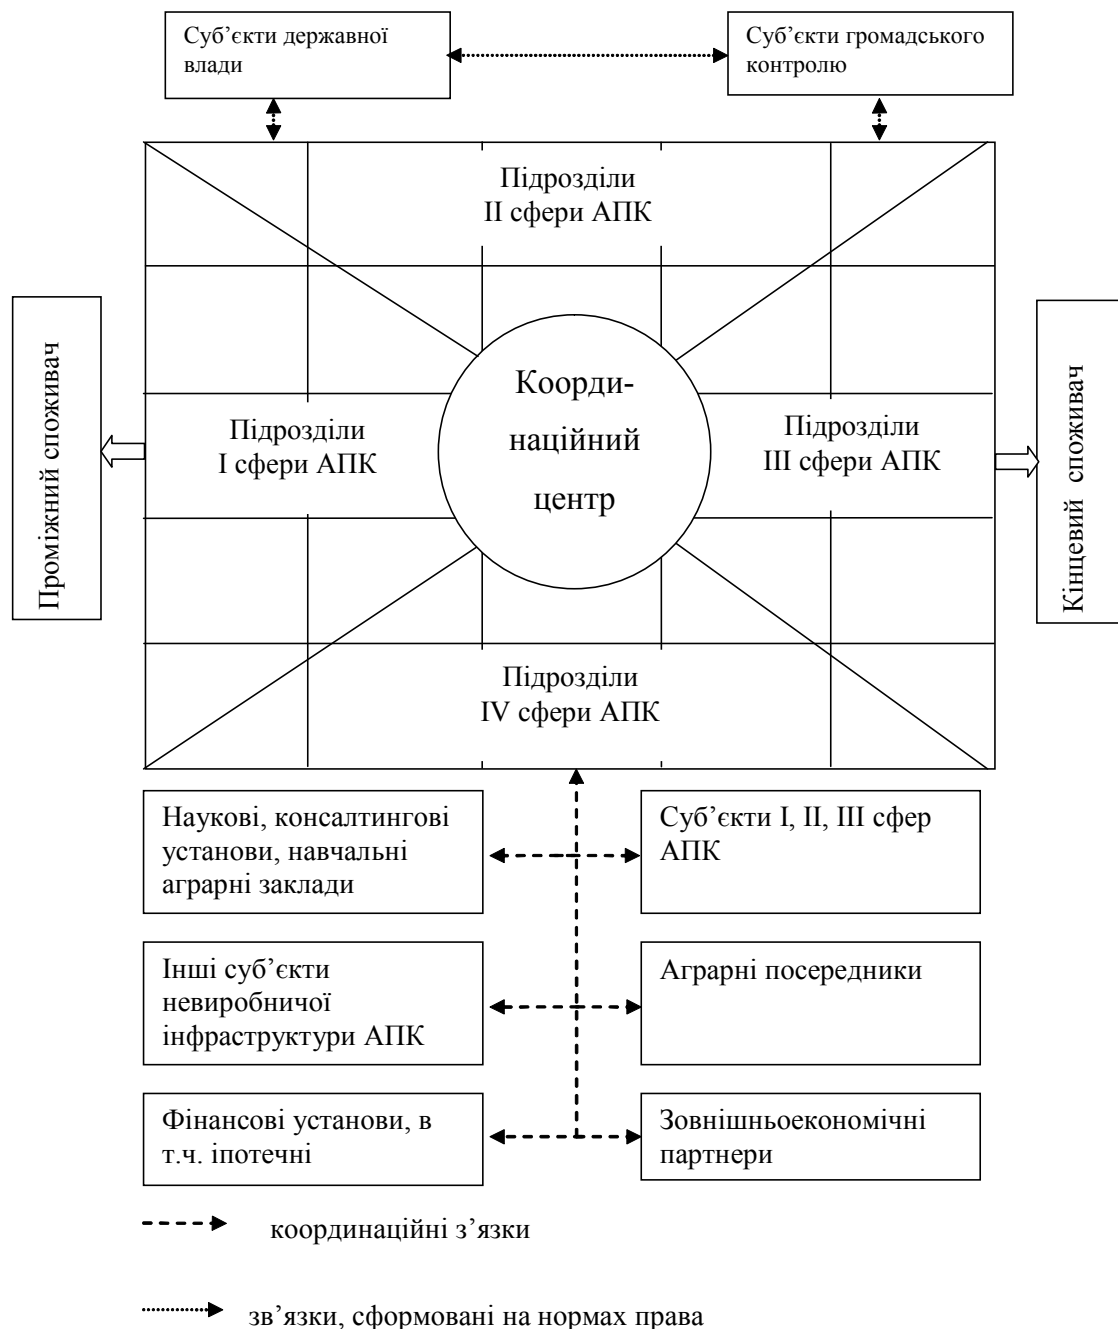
Суб'єкти державної влади

Суб'єкти громадського контролю

Підрозділи
II сфери АПК

Проміжний споживач

Підрозділи
I сфери АПК

Координаційний
центр

Підрозділи
III сфери АПК

Кінцевий споживач

Підрозділи
IV сфери АПК

Наукові, консалтингові установи, навчальні аграрні заклади

Суб'єкти I, II, III сфер АПК

Інші суб'єкти невиробничої інфраструктури АПК

Аграрні посередники

Фінансові установи, в т.ч. іпотечні

Зовнішньоекономічні партнери

координаційні з'язки

зв'язки, сформовані на нормах права